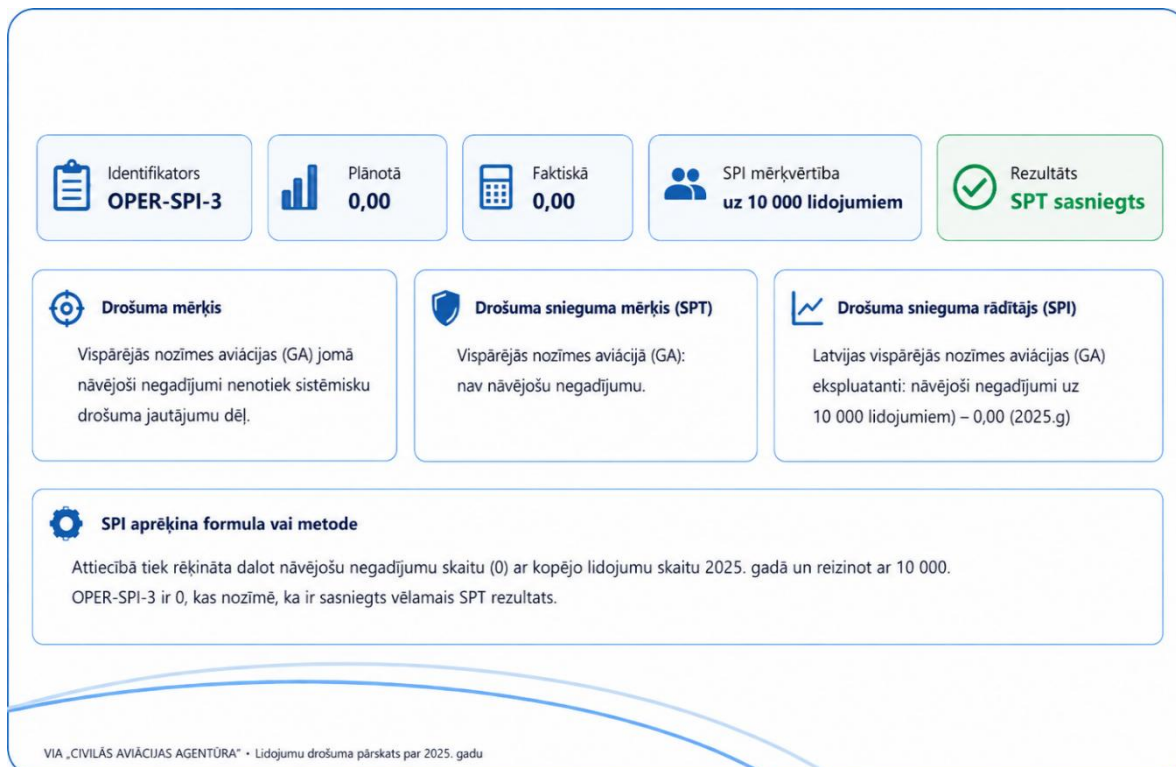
Identifikators
OPER-SPI-3

Plānotā
0,00

Faktiskā
0,00

SPI mērķvērtība
uz 10 000 lidojumiem

Rezultāts
SPT sasniegts

Drošuma mērķis

Vispārējās nozīmes aviācijas (GA) jomā nāvējoši negadījumi nenotiek sistēmisku drošuma jautājumu dēļ.

Drošuma snieguma mērķis (SPT)

Vispārējās nozīmes aviācijā (GA): nav nāvējošu negadījumu.

Drošuma snieguma rādītājs (SPI)

Latvijas vispārējās nozīmes aviācijas (GA) ekspluatanti: nāvējoši negadījumi uz 10 000 lidojumiem) – 0,00 (2025.g)

SPI aprēķina formula vai metode

Attiecībā tiek rēķināta dalot nāvējošu negadījumu skaitu (0) ar kopējo lidojumu skaitu 2025. gadā un reizinot ar 10 000.
OPER-SPI-3 ir 0, kas nozīmē, ka ir sasniegts vēlamais SPT rezultats.

VIA „CIVILĀS AVIĀCIJAS AGENTŪRA" • Lidojumu drošuma pārskats par 2025. gadu